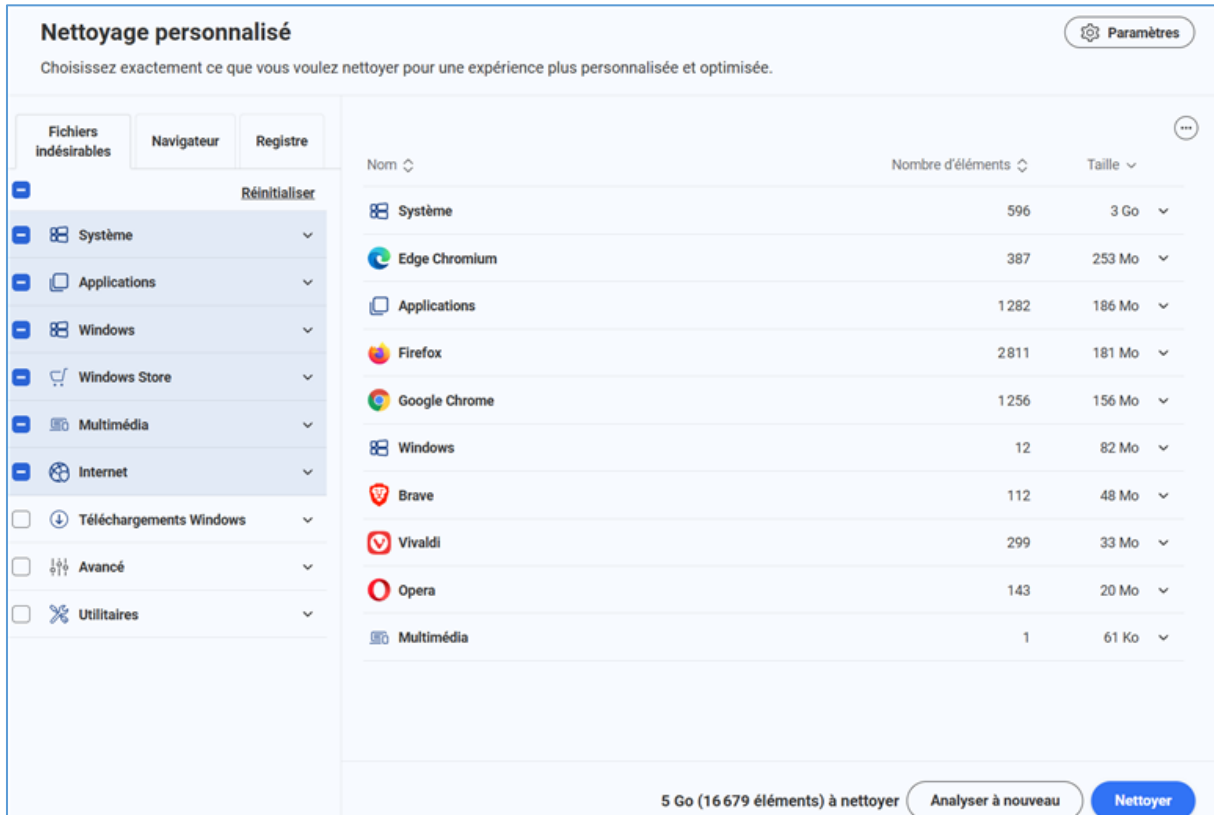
Nettoyage personnalisé

Paramètres

Choisissez exactement ce que vous voulez nettoyer pour une expérience plus personnalisée et optimisée.

Fichiers indésirables | Navigateur | Registre

Réinitialiser

Système
Applications
Windows
Windows Store
Multimédia
Internet
Téléchargements Windows
Avancé
Utilitaires

| Nom | Nombre d'éléments | Taille |
|---|---|---|
| Système | 596 | 3 Go |
| Edge Chromium | 387 | 253 Mo |
| Applications | 1 282 | 186 Mo |
| Firefox | 2 811 | 181 Mo |
| Google Chrome | 1 256 | 156 Mo |
| Windows | 12 | 82 Mo |
| Brave | 112 | 48 Mo |
| Vivaldi | 299 | 33 Mo |
| Opera | 143 | 20 Mo |
| Multimédia | 1 | 61 Ko |

5 Go (16 679 éléments) à nettoyer

Analyser à nouveau

Nettoyer